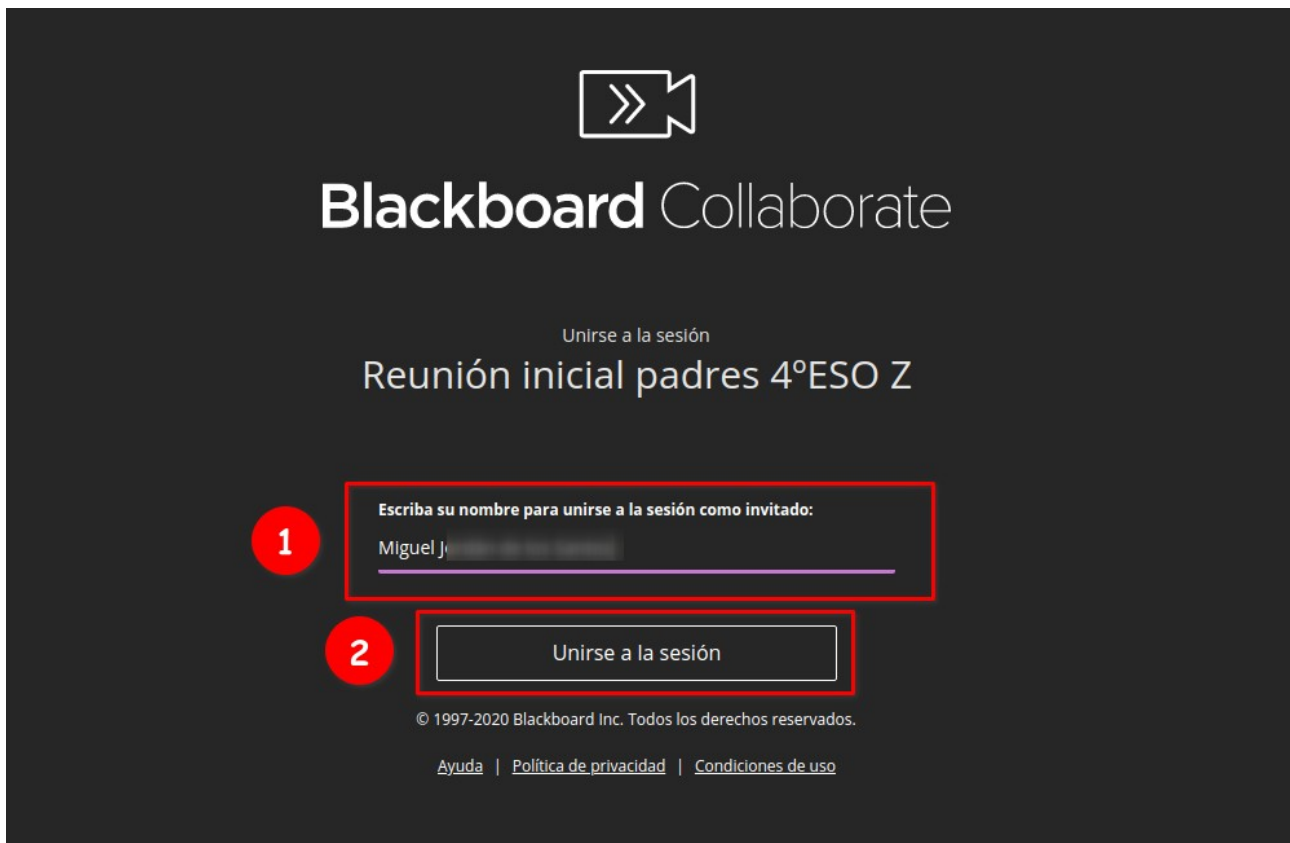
Blackboard Collaborate

Unirse a la sesión

Reunión inicial padres 4ºESO Z

1

Escriba su nombre para unirse a la sesión como invitado:

Miguel J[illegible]

2

Unirse a la sesión

© 1997-2020 Blackboard Inc. Todos los derechos reservados.

Ayuda | Política de privacidad | Condiciones de uso